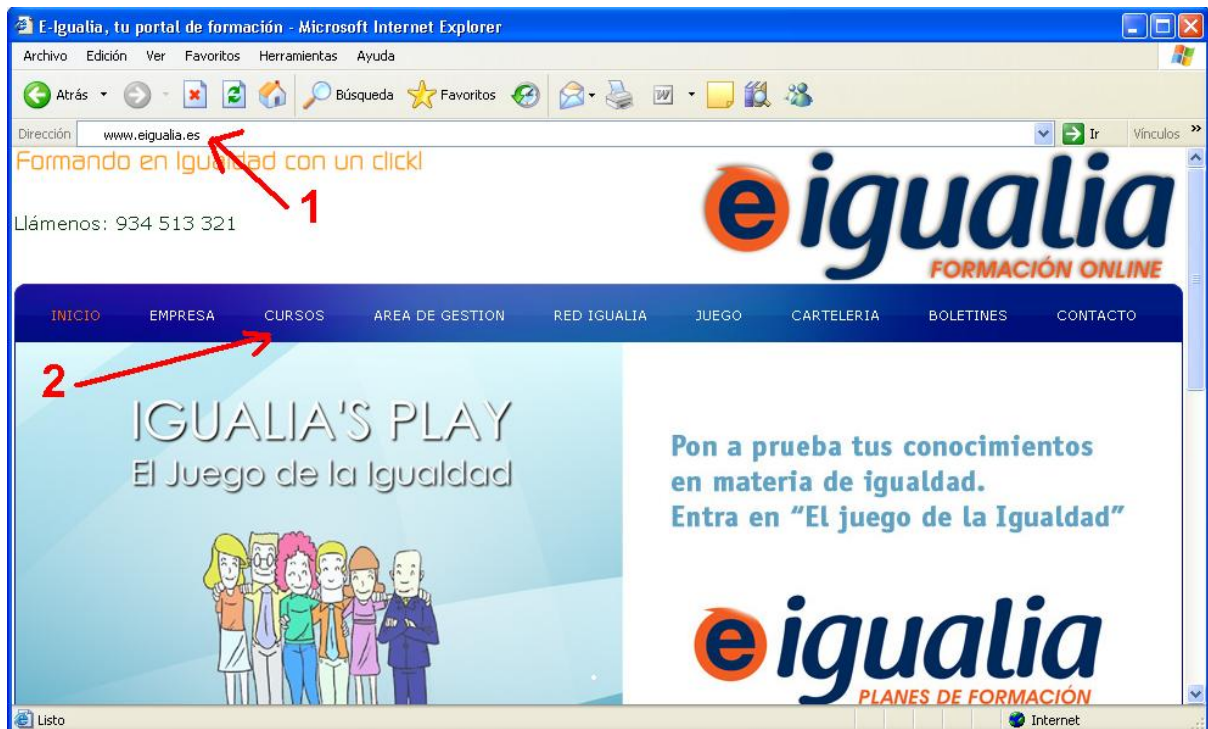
E-Igualia, tu portal de formación - Microsoft Internet Explorer

Archivo Edición Ver Favoritos Herramientas Ayuda

Atrás Búsqueda Favoritos

Dirección www.eigualia.es Ir Vínculos

Formando en Igualdad con un click!

1

Llámenos: 934 513 321

eigualia
FORMACIÓN ONLINE

INICIO EMPRESA CURSOS AREA DE GESTION RED IGUALIA JUEGO CARTELERIA BOLETINES CONTACTO

2

IGUALIA'S PLAY
El Juego de la Igualdad

Pon a prueba tus conocimientos en materia de igualdad.
Entra en "El juego de la Igualdad"

eigualia
PLANES DE FORMACIÓN

Listo Internet